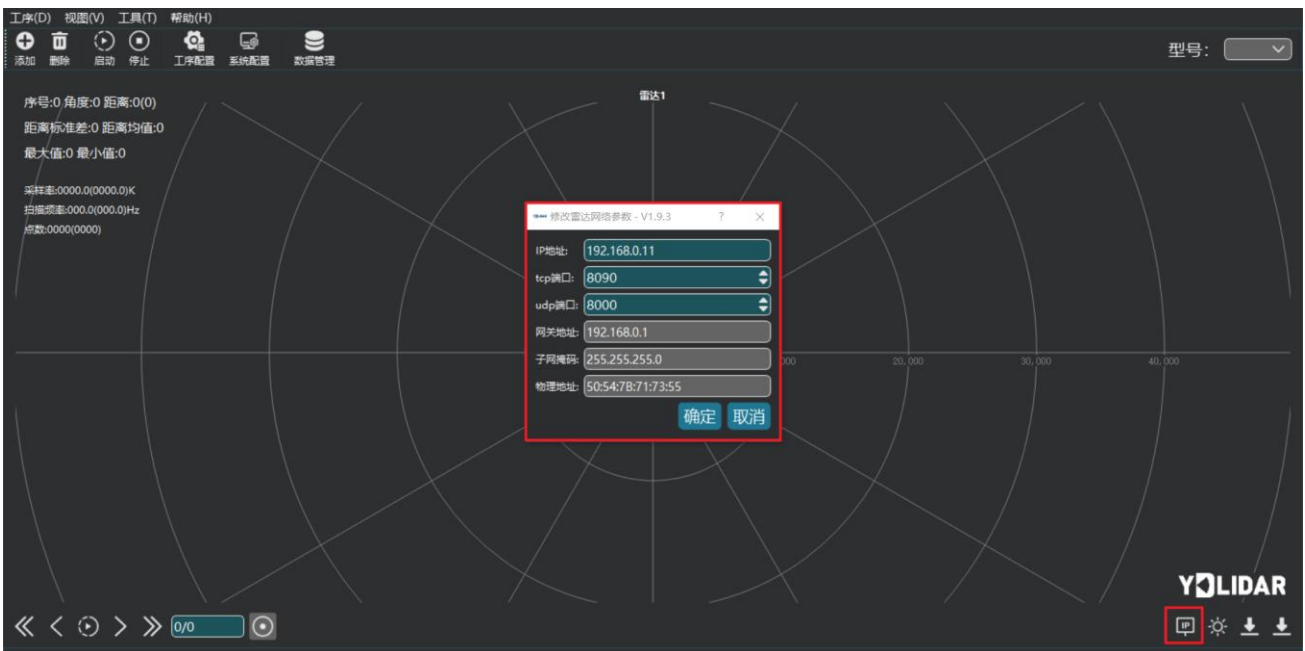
工序(D) 视图(V) 工具(T) 帮助(H)

添加 删除 启动 停止 工序配置 系统配置 数据管理

型号:

雷达1

序号:0 角度:0 距离:0(0)

距离标准差:0 距离均值:0

最大值:0 最小值:0

采样率:0000.0(0000.0)K

扫描频率:000.0(000.0)Hz

点数:0000(0000)

修改雷达网络参数 - V1.9.3 ? ×

IP地址: 192.168.0.11

tcp端口: 8090

udp端口: 8000

网关地址: 192.168.0.1

子网掩码: 255.255.255.0

物理地址: 50:54:7B:71:73:55

确定 取消

000 20.000 30.000 40.000

YDLIDAR

0/0

IP